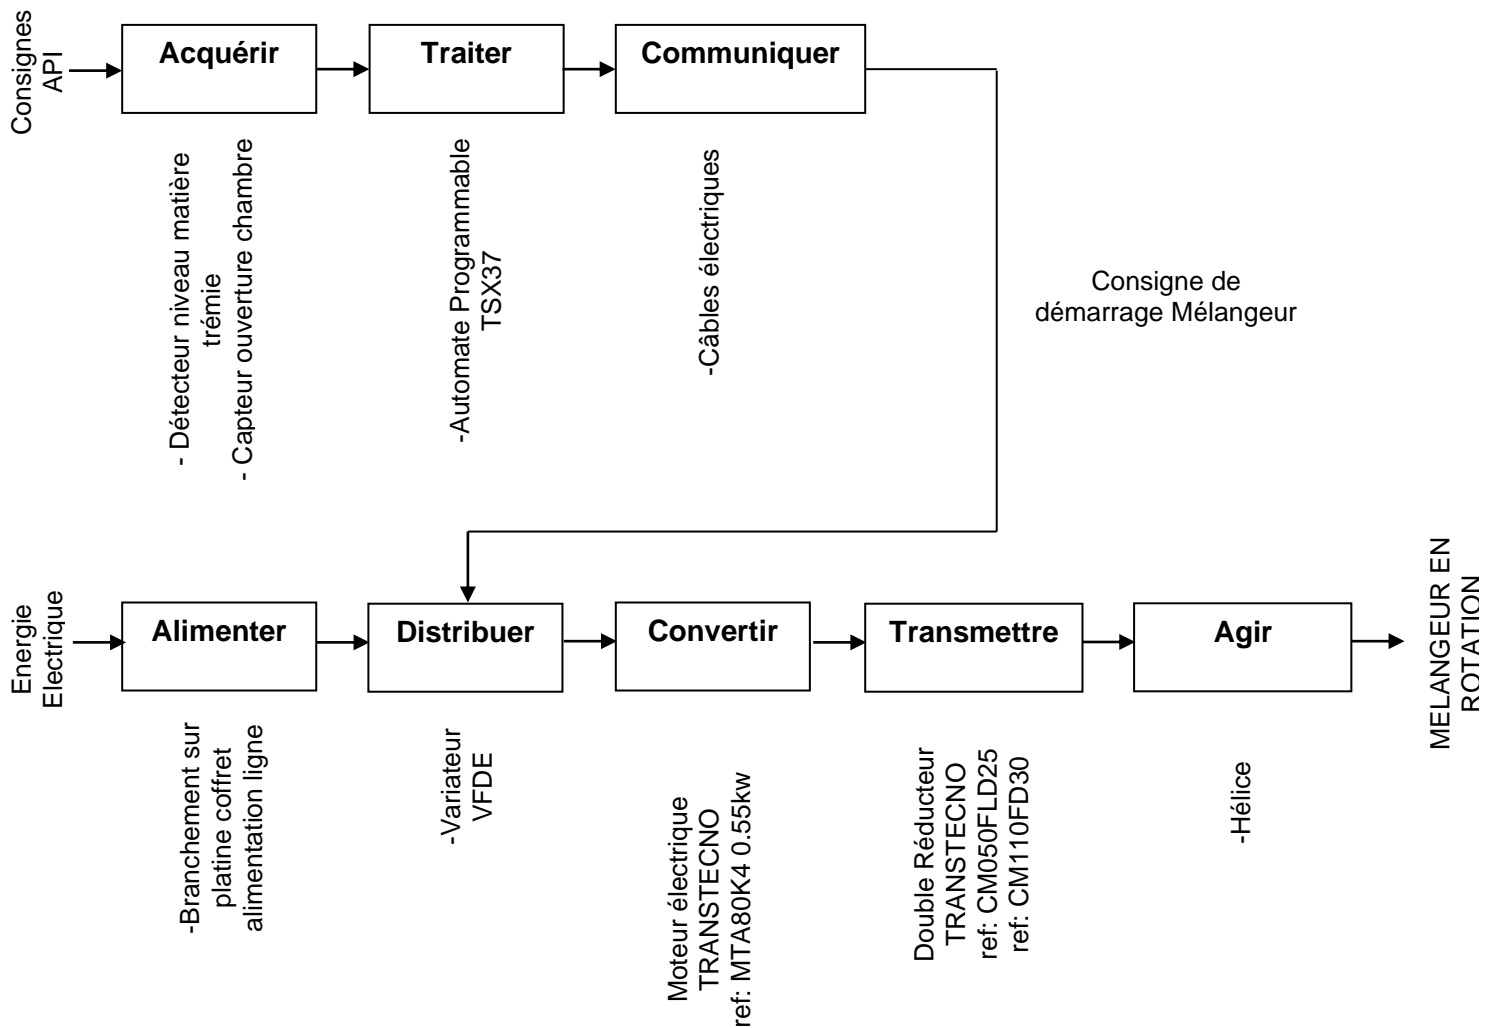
Consignes API

Acquérir

Traiter

Communiquer

- Détecteur niveau matière trémie
- Capteur ouverture chambre

-Automate Programmable TSX37

-Câbles électriques

Consigne de démarrage Mélangeur

Energie Electrique

Alimenter

Distribuer

Convertir

Transmettre

Agir

MELANGEUR EN ROTATION

-Branchement sur platine coffret alimentation ligne

-Variateur VFDE

Moteur électrique TRANSTECNO ref: MTA80K4 0.55kw

Double Réducteur TRANSTECNO ref: CM050FLD25 ref: CM110FD30

-Hélice